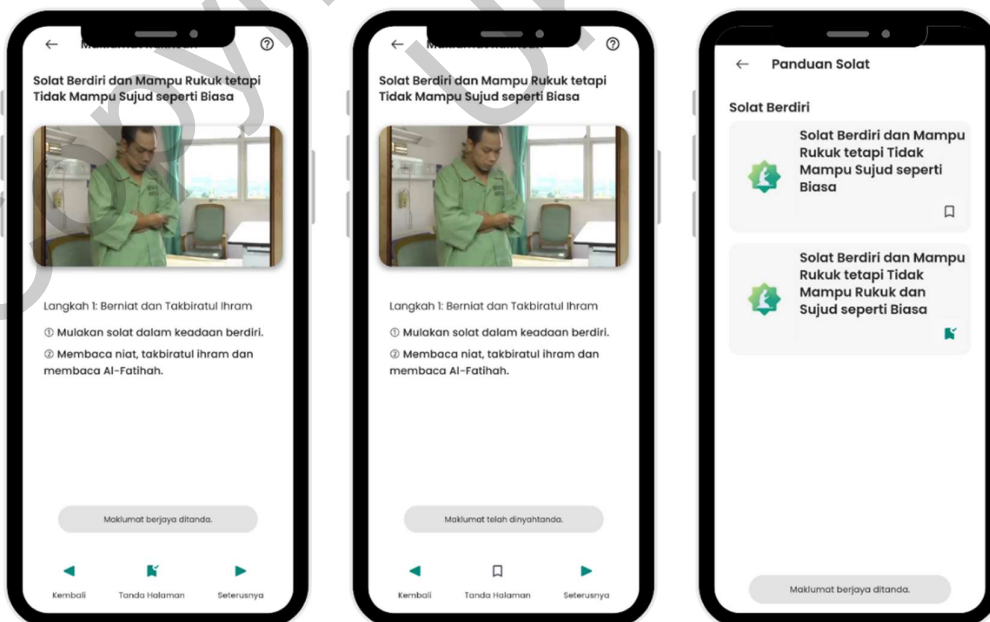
Maklumat Rukhsah

Solat Berdiri dan Mampu Rukuk tetapi Tidak Mampu Sujud seperti Biasa

Langkah 1: Berniat dan Takbiratul Ihram

① Mulakan solat dalam keadaan berdiri.

② Membaca niat, takbiratul ihram dan membaca Al-Fatihah.

Maklumat berjaya ditanda.

Kembali Tanda Halaman Seterusnya

Maklumat Rukhsah

Solat Berdiri dan Mampu Rukuk tetapi Tidak Mampu Sujud seperti Biasa

Langkah 1: Berniat dan Takbiratul Ihram

① Mulakan solat dalam keadaan berdiri.

② Membaca niat, takbiratul ihram dan membaca Al-Fatihah.

Maklumat telah dinyahtanda.

Kembali Tanda Halaman Seterusnya

Panduan Solat

Solat Berdiri

Solat Berdiri dan Mampu Rukuk tetapi Tidak Mampu Sujud seperti Biasa

Solat Berdiri dan Mampu Rukuk tetapi Tidak Mampu Rukuk dan Sujud seperti Biasa

Maklumat berjaya ditanda.